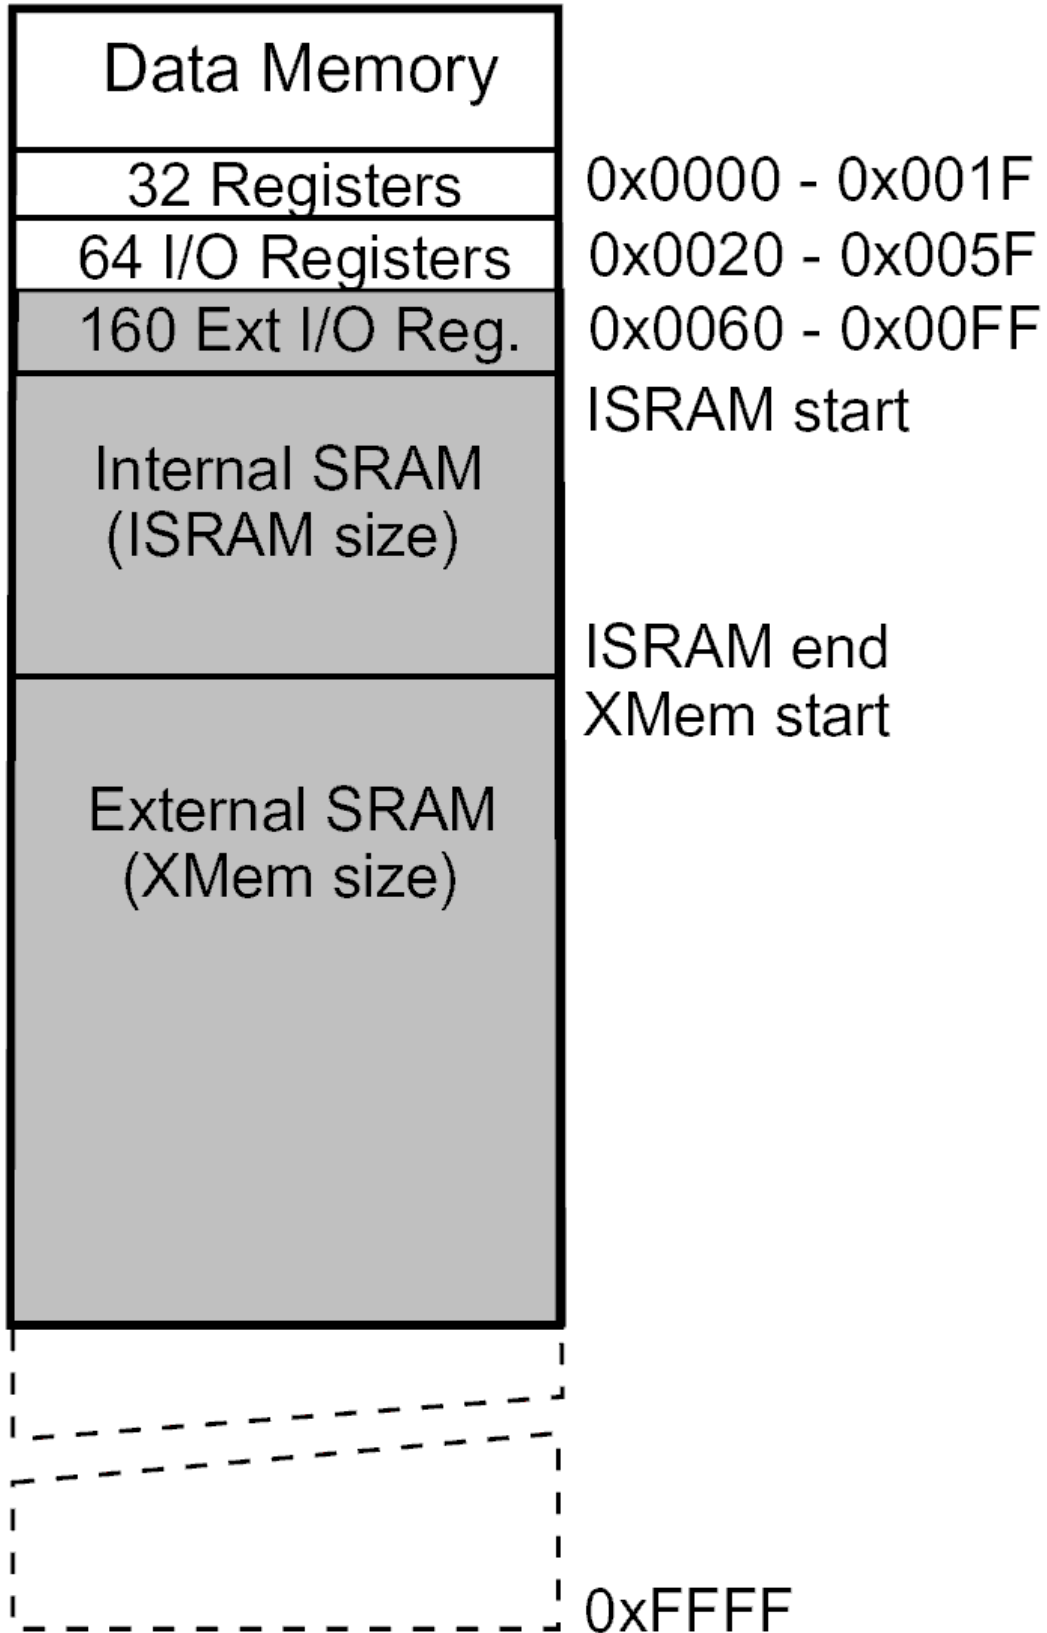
Data Memory

32 Registers
0x0000 - 0x001F

64 I/O Registers
0x0020 - 0x005F

160 Ext I/O Reg.
0x0060 - 0x00FF

ISRAM start

Internal SRAM
(ISRAM size)

ISRAM end
XMem start

External SRAM
(XMem size)

0xFFFF